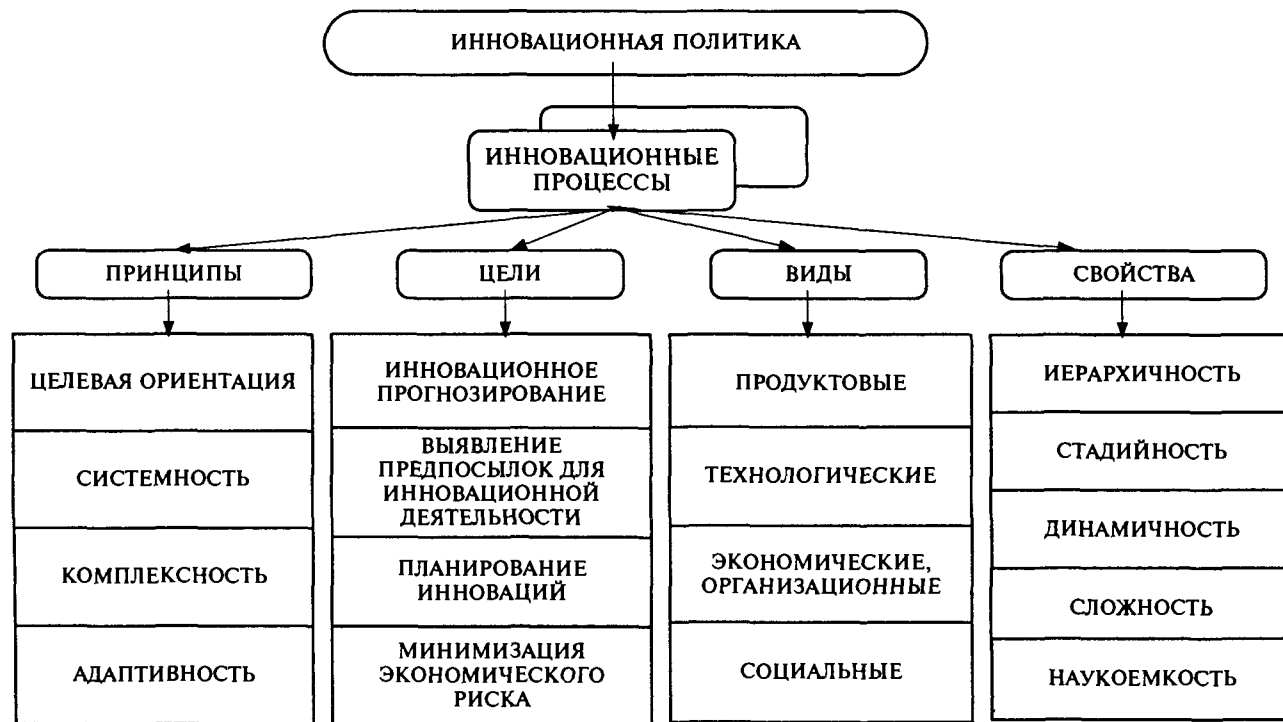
ИННОВАЦИОННАЯ ПОЛИТИКА

ИННОВАЦИОННЫЕ ПРОЦЕССЫ

ПРИНЦИПЫ

ЦЕЛЕВАЯ ОРИЕНТАЦИЯ

СИСТЕМНОСТЬ

КОМПЛЕКСНОСТЬ

АДАПТИВНОСТЬ

ЦЕЛИ

ИННОВАЦИОННОЕ ПРОГНОЗИРОВАНИЕ

ВЫЯВЛЕНИЕ ПРЕДПОСЫЛОК ДЛЯ ИННОВАЦИОННОЙ ДЕЯТЕЛЬНОСТИ

ПЛАНИРОВАНИЕ ИННОВАЦИЙ

МИНИМИЗАЦИЯ ЭКОНОМИЧЕСКОГО РИСКА

ВИДЫ

ПРОДУКТОВЫЕ

ТЕХНОЛОГИЧЕСКИЕ

ЭКОНОМИЧЕСКИЕ, ОРГАНИЗАЦИОННЫЕ

СОЦИАЛЬНЫЕ

СВОЙСТВА

ИЕРАРХИЧНОСТЬ

СТАДИЙНОСТЬ

ДИНАМИЧНОСТЬ

СЛОЖНОСТЬ

НАУКОЕМКОСТЬ